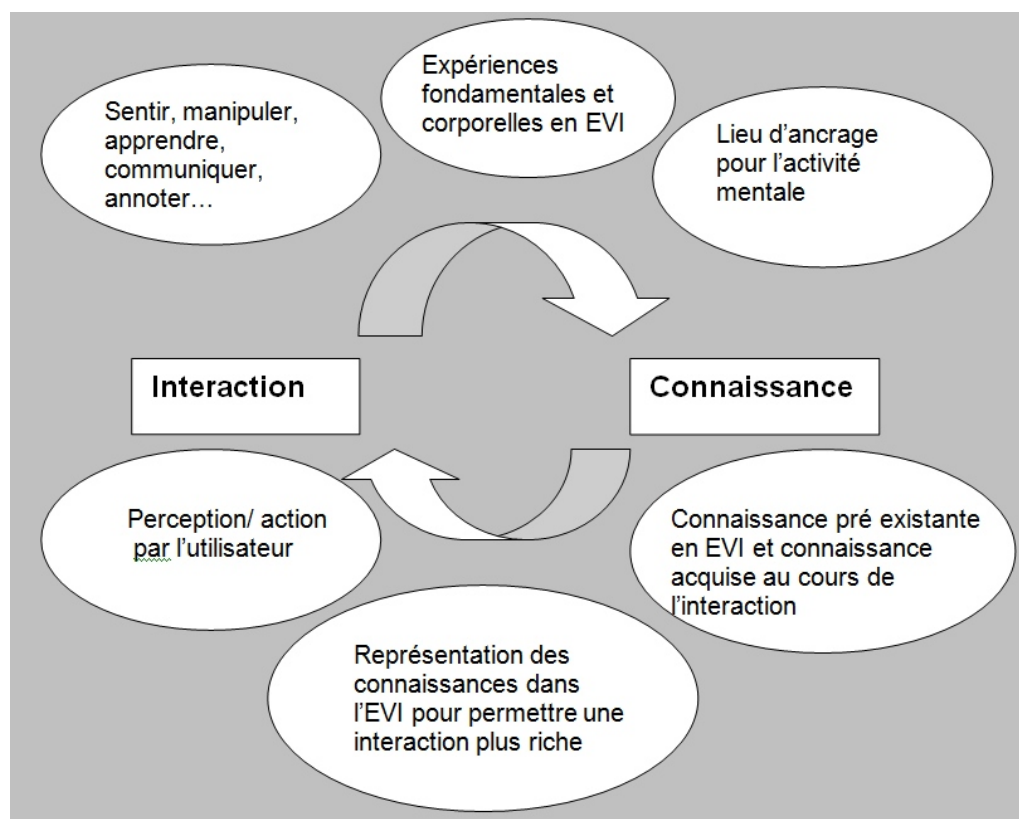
Sentir, manipuler, apprendre, communiquer, annoter…

Expériences fondamentales et corporelles en EVI

Lieu d'ancrage pour l'activité mentale

Interaction

Connaissance

Perception/ action par l'utilisateur

Connaissance pré existante en EVI et connaissance acquise au cours de l'interaction

Représentation des connaissances dans l'EVI pour permettre une interaction plus riche